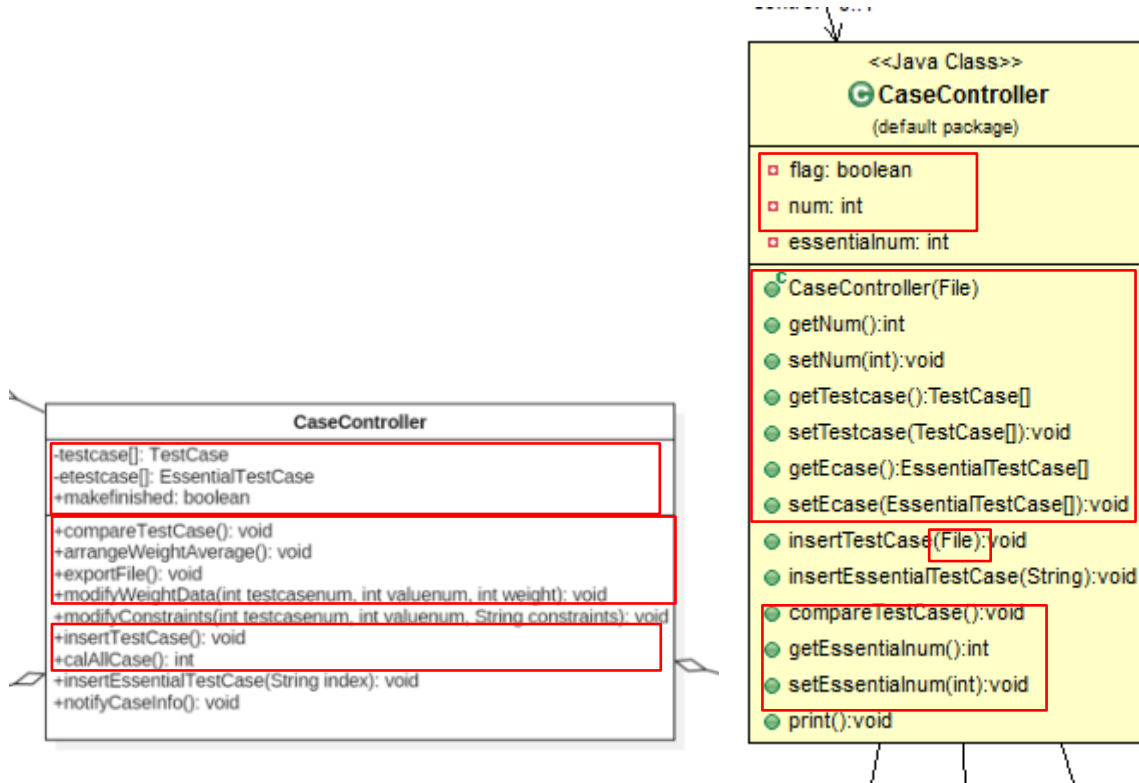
CaseController

-testcase[]: TestCase
-etestcase[]: EssentialTestCase
+makefinished: boolean

+compareTestCase(): void
+arrangeWeightAverage(): void
+exportFile(): void
+modifyWeightData(int testcasenum, int valuenum, int weight): void
+modifyConstraints(int testcasenum, int valuenum, String constraints): void
+insertTestCase(): void
+calAllCase(): int
+insertEssentialTestCase(String index): void
+notifyCaseInfo(): void

<<Java Class>>
CaseController
(default package)

flag: boolean
num: int
essentialnum: int

CaseController(File)
getNum():int
setNum(int):void
getTestcase():TestCase[]
setTestcase(TestCase[]):void
getEcase():EssentialTestCase[]
setEcase(EssentialTestCase[]):void
insertTestCase(File):void
insertEssentialTestCase(String):void
compareTestCase():void
getEssentialnum():int
setEssentialnum(int):void
print():void